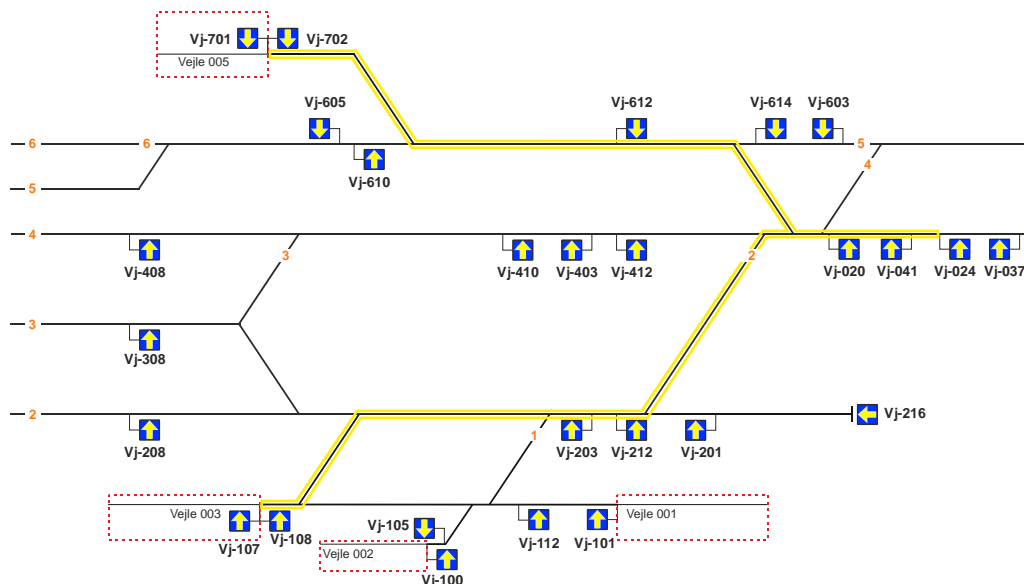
Vj-701
Vj-702
Vejle 005

Vj-605
Vj-612
Vj-614
Vj-603

6
6
5
Vj-610
5
4
4
Vj-408
Vj-410
Vj-403
Vj-412
Vj-020
Vj-041
Vj-024
Vj-037
3
2
3
Vj-308
2
Vj-216
1
Vj-208
Vj-203
Vj-212
Vj-201

Vejle 003
Vj-107
Vj-108
Vj-105
Vejle 002
Vj-100
Vj-112
Vj-101
Vejle 001